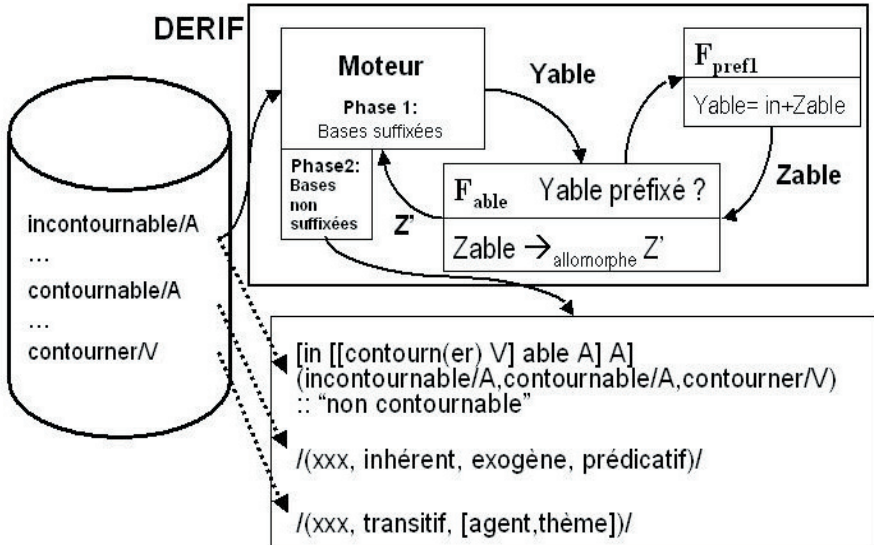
DERIF

Moteur

Phase 1:
Bases suffixées

Phase2:
Bases non suffixées

Yable

$\mathbf{F_{pref1}}$

Yable= in+Zable

Zable

$\mathbf{F_{able}}$ Yable préfixé ?

Z'

Zable $\rightarrow_{\text{allomorphe}}$ Z'

incontournable/A
…
contournable/A
…
contourner/V

[in [[contourn(er) V] able A] A]
(incontournable/A,contournable/A,contourner/V)
:: “non contournable”

/(xxx, inhérent, exogène, prédicatif)/

/(xxx, transitif, [agent,thème])/